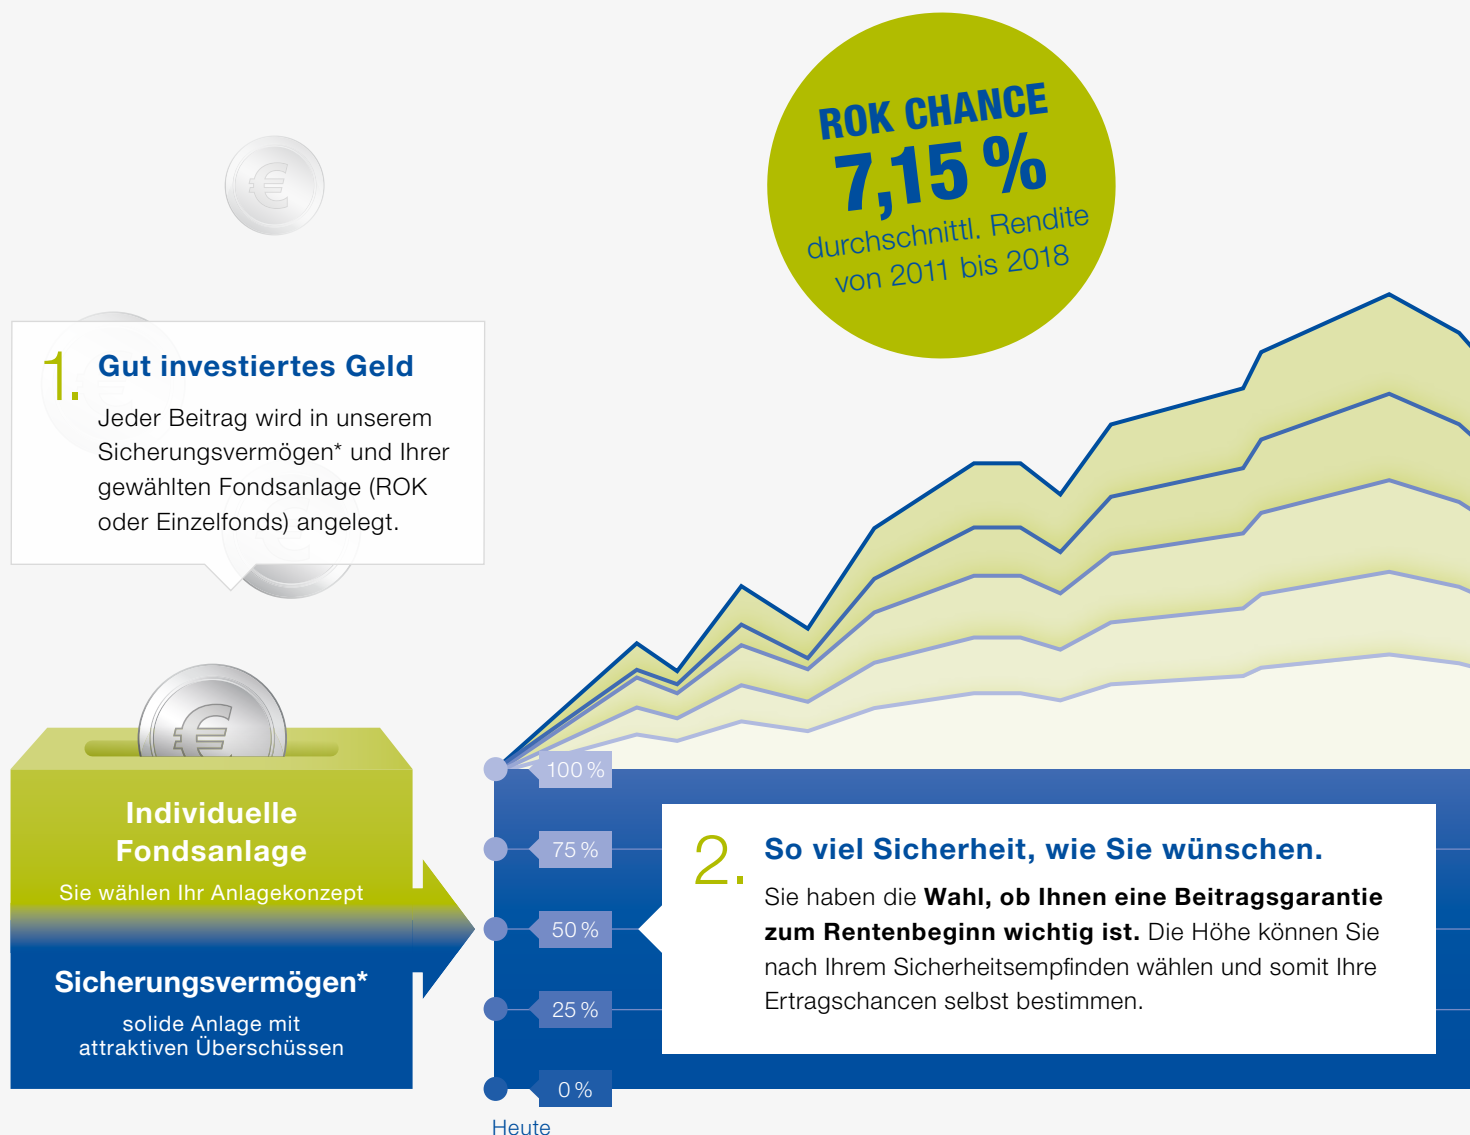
ROK CHANCE
7,15 %
durchschnittl. Rendite von 2011 bis 2018

1. Gut investiertes Geld

Jeder Beitrag wird in unserem Sicherungsvermögen* und Ihrer gewählten Fondsanlage (ROK oder Einzelfonds) angelegt.

Individuelle Fondsanlage
Sie wählen Ihr Anlagekonzept

Sicherungsvermögen*
solide Anlage mit attraktiven Überschüssen

100 %
75 %
50 %
25 %
0 %
Heute

2. So viel Sicherheit, wie Sie wünschen.

Sie haben die **Wahl, ob Ihnen eine Beitragsgarantie zum Rentenbeginn wichtig ist.** Die Höhe können Sie nach Ihrem Sicherheitsempfinden wählen und somit Ihre Ertragschancen selbst bestimmen.